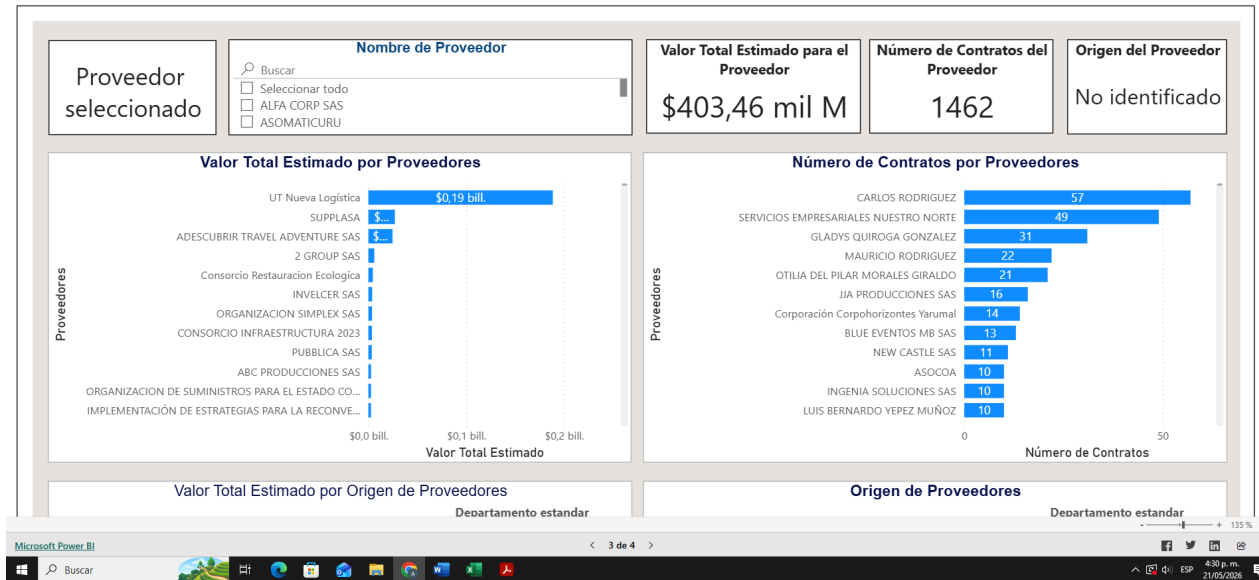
Proveedor seleccionado

Nombre de Proveedor
Buscar
Seleccionar todo
ALFA CORP SAS
ASOMATICURU

Valor Total Estimado para el Proveedor
$403,46 mil M

Número de Contratos del Proveedor
1462

Origen del Proveedor
No identificado

Valor Total Estimado por Proveedores

| Proveedores | Valor Total Estimado |
|---|---|
| UT Nueva Logística | $0,19 bill. |
| SUPPLASA | $... |
| ADESCUBRIR TRAVEL ADVENTURE SAS | $... |
| 2 GROUP SAS | |
| Consorcio Restauracion Ecologica | |
| INVELCER SAS | |
| ORGANIZACION SIMPLEX SAS | |
| CONSORCIO INFRAESTRUCTURA 2023 | |
| PUBBLICA SAS | |
| ABC PRODUCCIONES SAS | |
| ORGANIZACION DE SUMINISTROS PARA EL ESTADO CO... | |
| IMPLEMENTACIÓN DE ESTRATEGIAS PARA LA RECONVE... | |

$0,0 bill. $0,1 bill. $0,2 bill.
Valor Total Estimado

Número de Contratos por Proveedores

| Proveedores | Número de Contratos |
|---|---|
| CARLOS RODRIGUEZ | 57 |
| SERVICIOS EMPRESARIALES NUESTRO NORTE | 49 |
| GLADYS QUIROGA GONZALEZ | 31 |
| MAURICIO RODRIGUEZ | 22 |
| OTILIA DEL PILAR MORALES GIRALDO | 21 |
| JJA PRODUCCIONES SAS | 16 |
| Corporación Corpohorizontes Yarumal | 14 |
| BLUE EVENTOS MB SAS | 13 |
| NEW CASTLE SAS | 11 |
| ASOCOA | 10 |
| INGENIA SOLUCIONES SAS | 10 |
| LUIS BERNARDO YEPEZ MUÑOZ | 10 |

0 50
Número de Contratos

Valor Total Estimado por Origen de Proveedores
Departamento estandar

Origen de Proveedores
Departamento estandar

135 %

Microsoft Power BI
3 de 4

Buscar
ESP
4:30 p. m.
21/05/2026